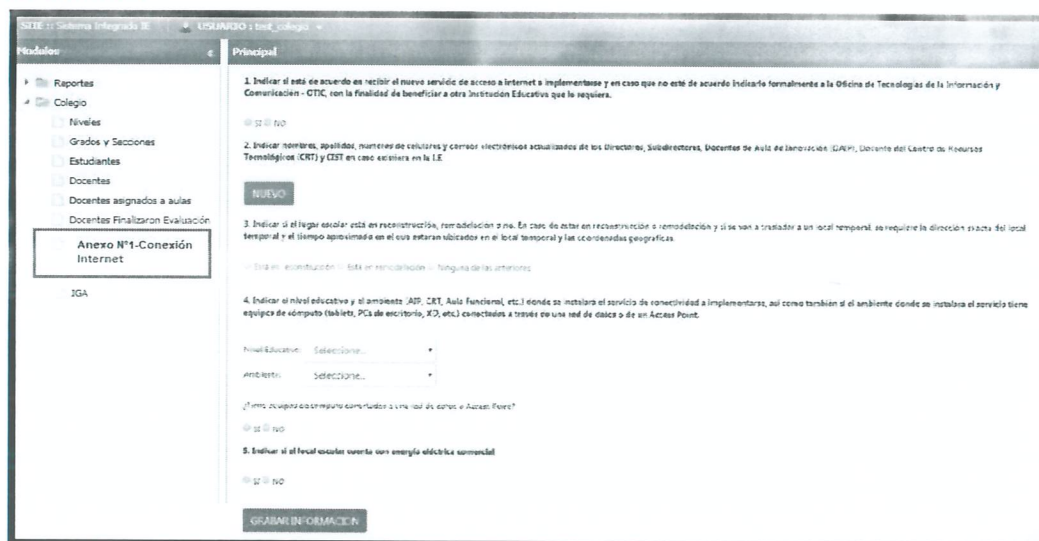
SIIE :: Sistema Integrado IE    USUARIO : test_colegio

Modulos

Reportes
Colegio
Niveles
Grados y Secciones
Estudiantes
Docentes
Docentes asignados a aulas
Docentes Finalizaron Evaluación
Anexo N°1-Conexión Internet
IGA

Principal

1. Indicar si está de acuerdo en recibir el nuevo servicio de acceso a internet a implementarse y en caso que no esté de acuerdo indicarlo formalmente a la Oficina de Tecnologías de la Información y Comunicación - OTIC, con la finalidad de beneficiar a otra Institución Educativa que lo requiera.

SI NO

2. Indicar nombres, apellidos, numeros de celulares y correos electrónicos actualizados de los Directores, Subdirectores, Docentes de Aula de Innovación (DAIP), Docente del Centro de Recursos Tecnológicos (CRT) y CIST en caso existiera en la I.E

NUEVO

3. Indicar si el local escolar está en reconstrucción, remodelación o no. En caso de estar en reconstrucción o remodelación y si se van a trasladar a un local temporal se requiere la dirección exacta del local temporal y el tiempo aproximado en el que estaran ubicados en el local temporal y las coordenadas geograficas.

Está en reconstrucción   Está en remodelación   Ninguna de las anteriores

4. Indicar el nivel educativo y el ambiente (AIP, CRT, Aula Funcional, etc.) donde se instalara el servicio de conectividad a implementarse, así como también si el ambiente donde se instalara el servicio tiene equipos de cómputo (tablets, PCs de escritorio, XO, etc.) conectados a través de una red de datos o de un Access Point.

Nivel Educativo: Seleccione...
Ambiente: Seleccione...

¿Tiene equipos de cómputo conectados a una red de datos o Access Point?

SI NO

5. Indicar si el local escolar cuenta con energía eléctrica comercial

SI NO

GRABAR INFORMACION